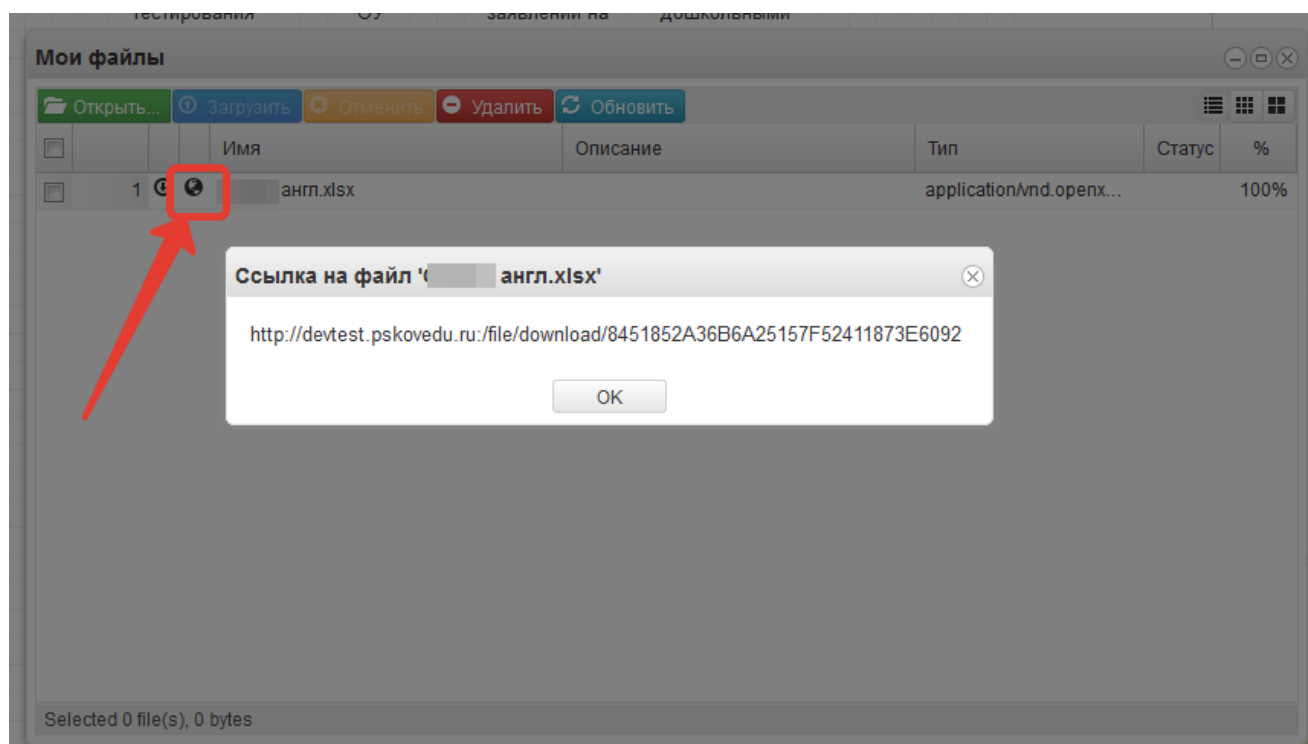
тестирования ОУ заявлений на дошкольными

Мои файлы

Открыть... Загрузить Отменить Удалить Обновить

| | | | | Имя | Описание | Тип | Статус | % |
|---|---|---|---|---|---|---|---|---|
| | 1 | | | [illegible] англ.xlsx | | application/vnd.openx... | | 100% |

Ссылка на файл '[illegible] англ.xlsx'

http://devtest.pskovedu.ru:/file/download/8451852A36B6A25157F52411873E6092

OK

Selected 0 file(s), 0 bytes